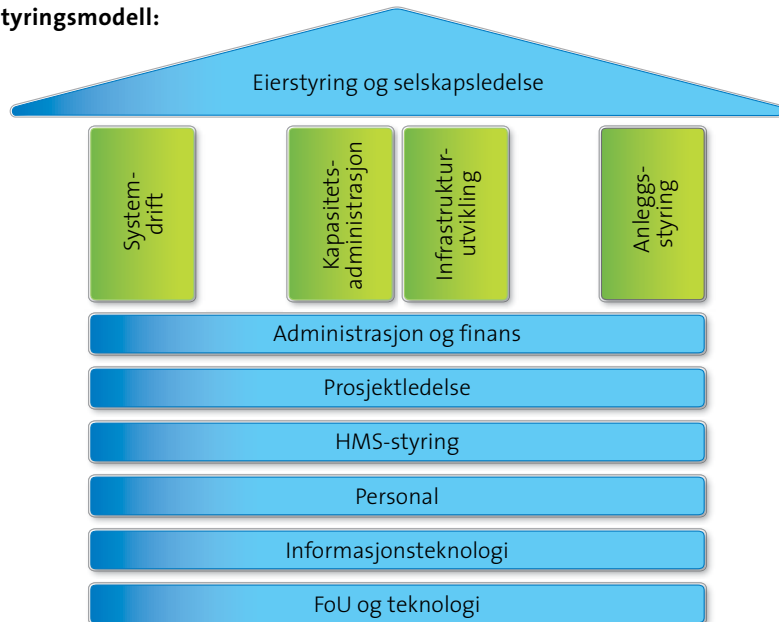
tyringsmodell:

Eierstyring og selskapsledelse

System-drift

Kapasitets-administrasjon

Infrastruktur-utvikling

Anleggs-styring

Administrasjon og finans

Prosjektledelse

HMS-styring

Personal

Informasjonsteknologi

FoU og teknologi